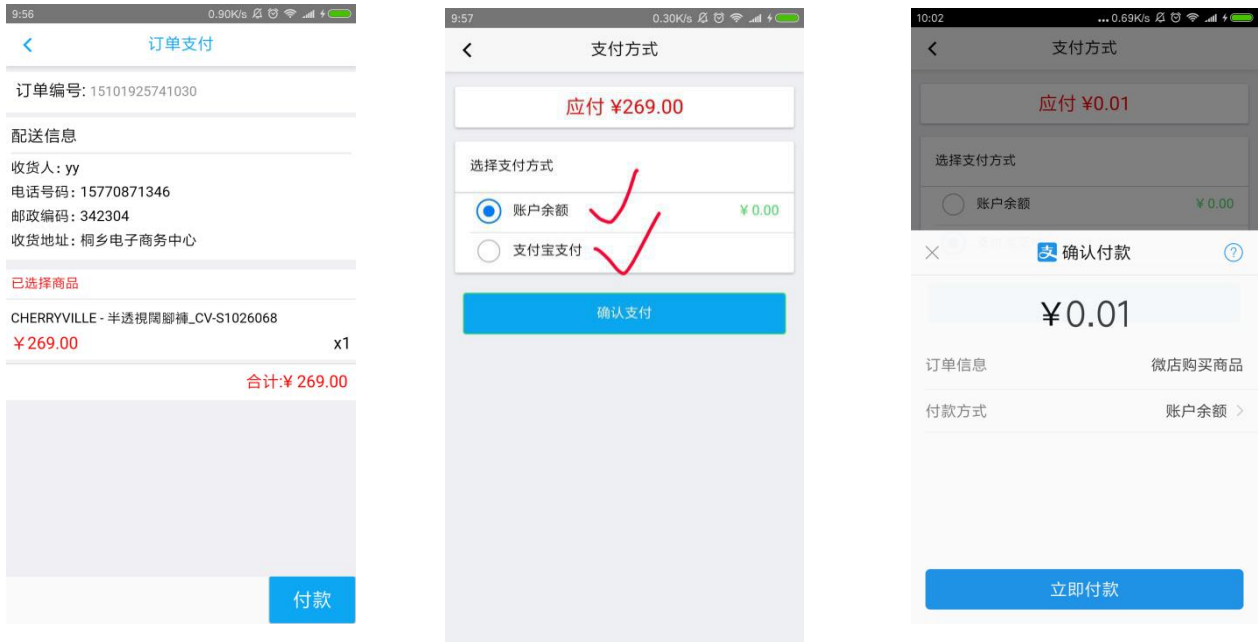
9:56 0.90K/s

订单支付

订单编号: 15101925741030

配送信息

收货人：yy
电话号码：15770871346
邮政编码：342304
收货地址：桐乡电子商务中心

已选择商品

CHERRYVILLE - 半透视闊腳褲_CV-S1026068
￥269.00 x1

合计:￥269.00

付款

9:57 0.30K/s

支付方式

应付 ¥269.00

选择支付方式

账户余额 ¥0.00

支付宝支付

确认支付

10:02 0.69K/s

支付方式

应付 ¥0.01

选择支付方式

账户余额 ¥0.00

确认付款

¥0.01

订单信息 微店购买商品

付款方式 账户余额

立即付款